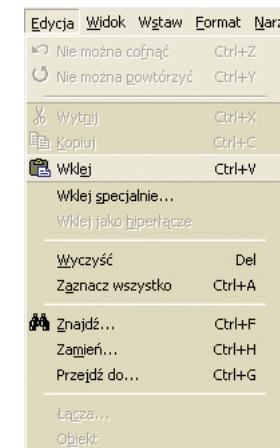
Edycja Widok Wstaw Format Nar

Nie można cofnąć Ctrl+Z
Nie można powtórzyć Ctrl+Y

Wytnij Ctrl+X
Kopiuj Ctrl+C
Wklej Ctrl+V
Wklej specjalnie...
Wklej jako hiperłącze

Wyczyść Del
Zaznacz wszystko Ctrl+A

Znajdź... Ctrl+F
Zamień... Ctrl+H
Przejdź do... Ctrl+G

Łącza...
Obiekt